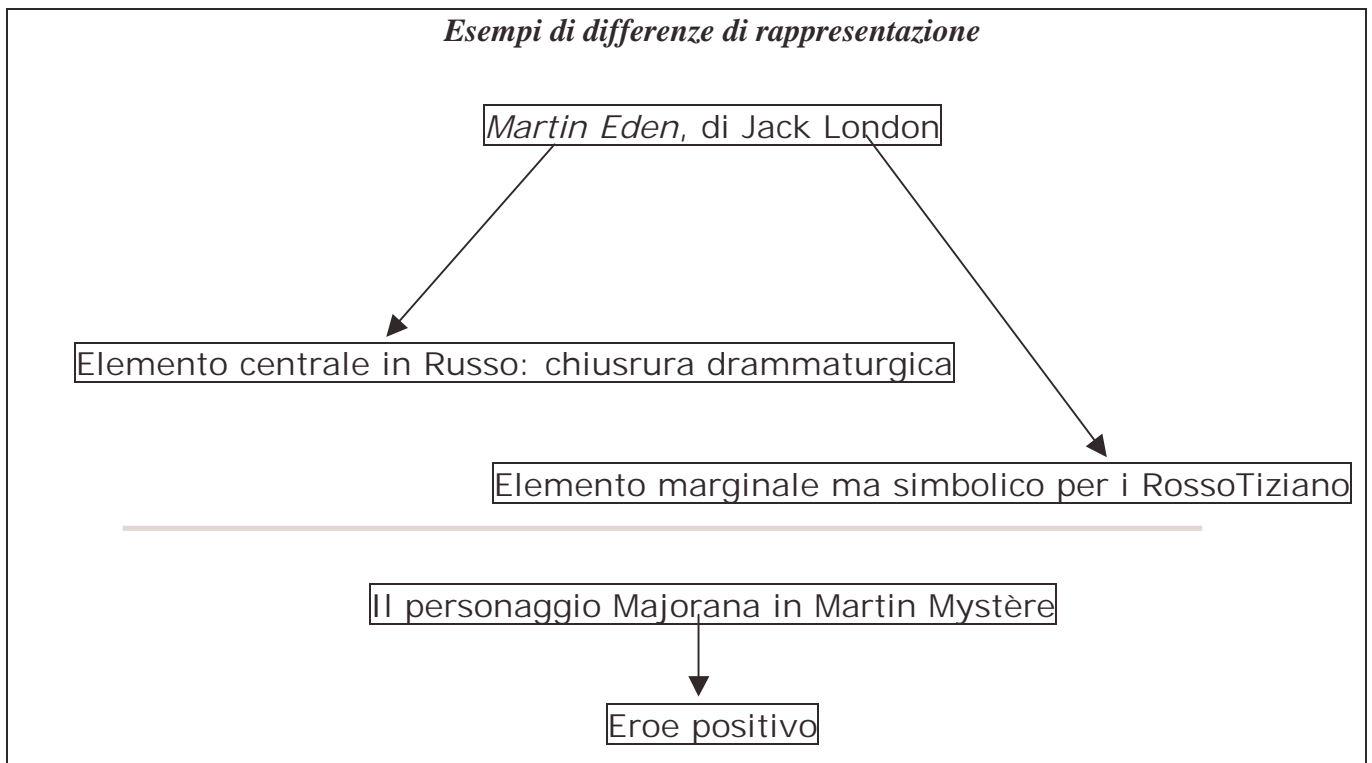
*Esempi di differenze di rappresentazione*

*Martin Eden*, di Jack London

Elemento centrale in Russo: chiusrura drammaturgica

Elemento marginale ma simbolico per i RossoTiziano

Il personaggio Majorana in Martin Mystère

Eroe positivo